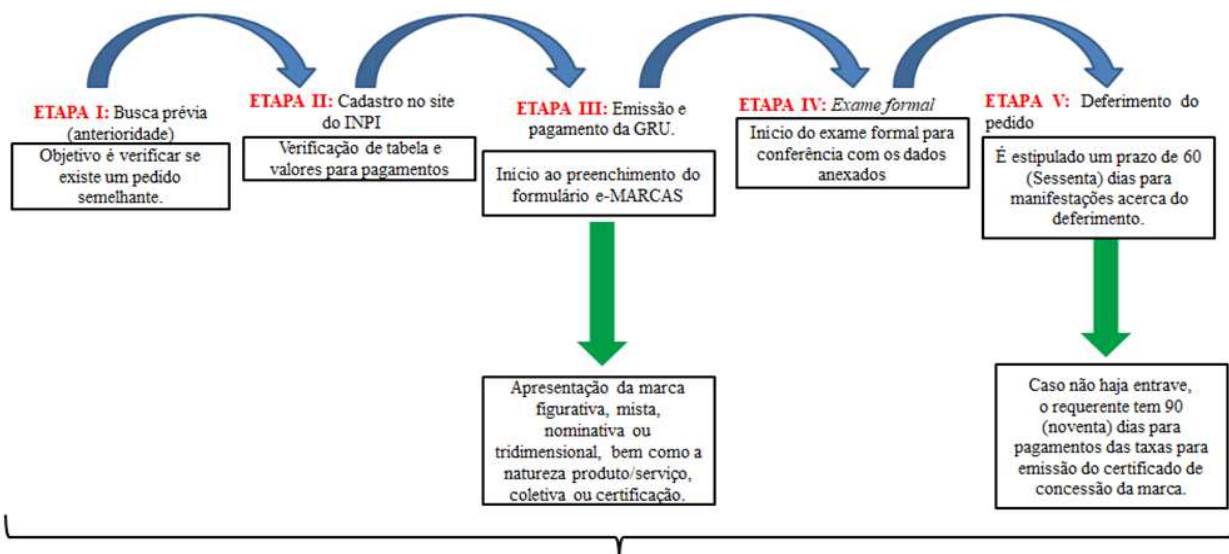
ETAPA I: Busca prévia (anterioridade)

Objetivo é verificar se existe um pedido semelhante.

ETAPA II: Cadastro no site do INPI

Verificação de tabela e valores para pagamentos

ETAPA III: Emissão e pagamento da GRU.

Início ao preenchimento do formulário e-MARCAS

Apresentação da marca figurativa, mista, nominativa ou tridimensional, bem como a natureza produto/serviço, coletiva ou certificação.

ETAPA IV: Exame formal

Início do exame formal para conferência com os dados anexados

ETAPA V: Deferimento do pedido

É estipulado um prazo de 60 (Sessenta) dias para manifestações acerca do deferimento.

Caso não haja entrave, o requerente tem 90 (noventa) dias para pagamentos das taxas para emissão do certificado de concessão da marca.